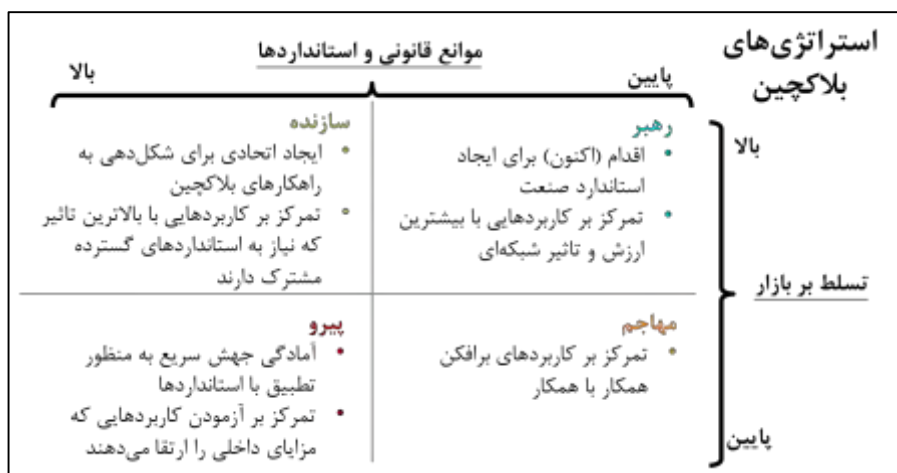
استراتژی‌های بلاکچین

موانع قانونی و استانداردها

پایین

بالا

بالا

تسلط بر بازار

پایین

رهبر
• اقدام (اکنون) برای ایجاد استاندارد صنعت
• تمرکز بر کاربردهایی با بیشترین ارزش و تاثیر شبکه‌ای

سازنده
• ایجاد اتحادی برای شکل‌دهی به راهکارهای بلاکچین
• تمرکز بر کاربردهایی با بالاترین تاثیر که نیاز به استانداردهای گسترده مشترک دارند

مهاجم
• تمرکز بر کاربردهای برافکن همکار با همکار

پیرو
• آمادگی جهش سریع به منظور تطبیق با استانداردها
• تمرکز بر آزمودن کاربردهایی که مزایای داخلی را ارتقا می‌دهند